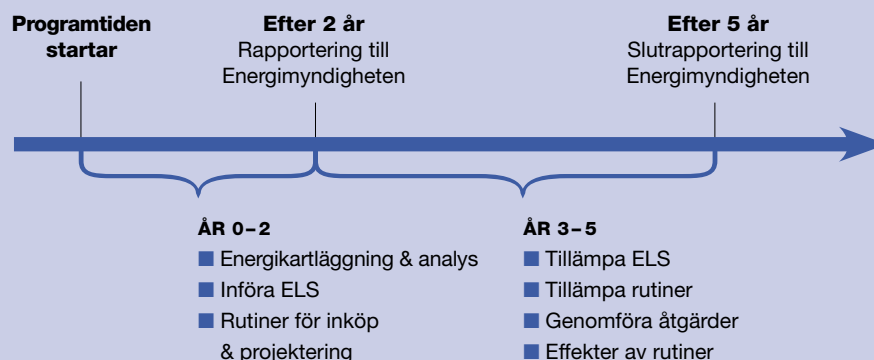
Programtiden startar

Efter 2 år
Rapportering till Energimyndigheten

Efter 5 år
Slutrapportering till Energimyndigheten

ÅR 0–2
■ Energikartläggning & analys
■ Införa ELS
■ Rutiner för inköp & projektering

ÅR 3–5
■ Tillämpa ELS
■ Tillämpa rutiner
■ Genomföra åtgärder
■ Effekter av rutiner